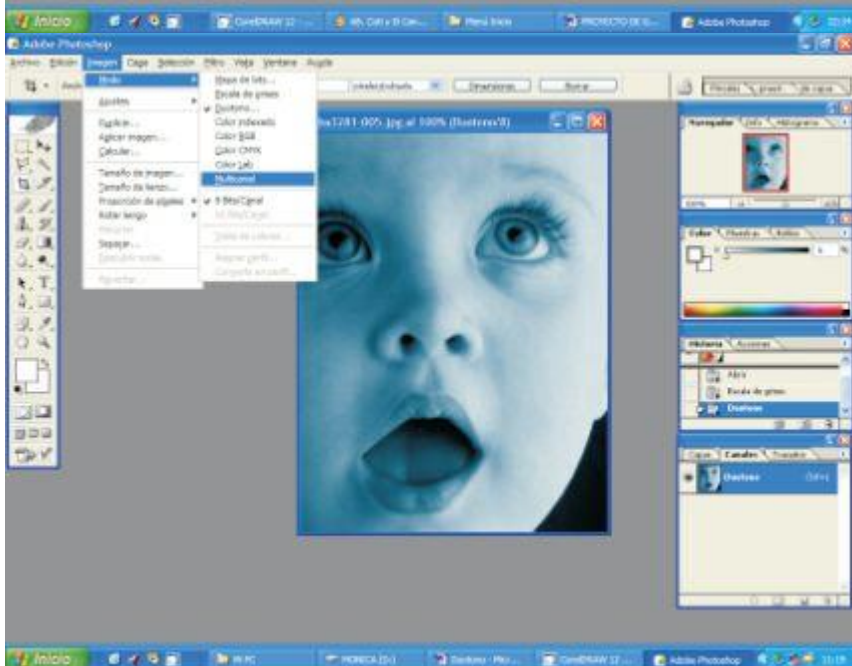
Inicio CorelDRAW 12 ... Menú Inicio PROYECTO DE G... Adobe Photoshop

Adobe Photoshop

Archivo Edición Imagen Capa Selección Filtro Vista Ventana Ayuda

Modo
Ajustes
Duplicar...
Aplicar imagen...
Calcular...
Tamaño de imagen...
Tamaño de lienzo...
Rotación de píxeles
Rotar lienzo
Recortar
Separar...
Recortar...
Reventar...

Mapa de bits...
Escala de grises
Duotono...
Color indexado
Color RGB
Color CMYK
Color Lab
Multicanal
8 Bits/Canal
16 Bits/Canal
Tabla de colores...
Asignar perfil...
Convertir en perfil...

Dimensiones Borrar

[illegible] al 100% (Duotono/8)

Navegador Info Histograma

Color Muestras Estilos

Historia Acciones
Abrir
Escala de grises
Duotono

Capas Canales Trazados
Duotono Ctrl+1

Inicio Mi PC MUÑECA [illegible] Duotono - Mic... CorelDRAW 12 ... Adobe Photoshop